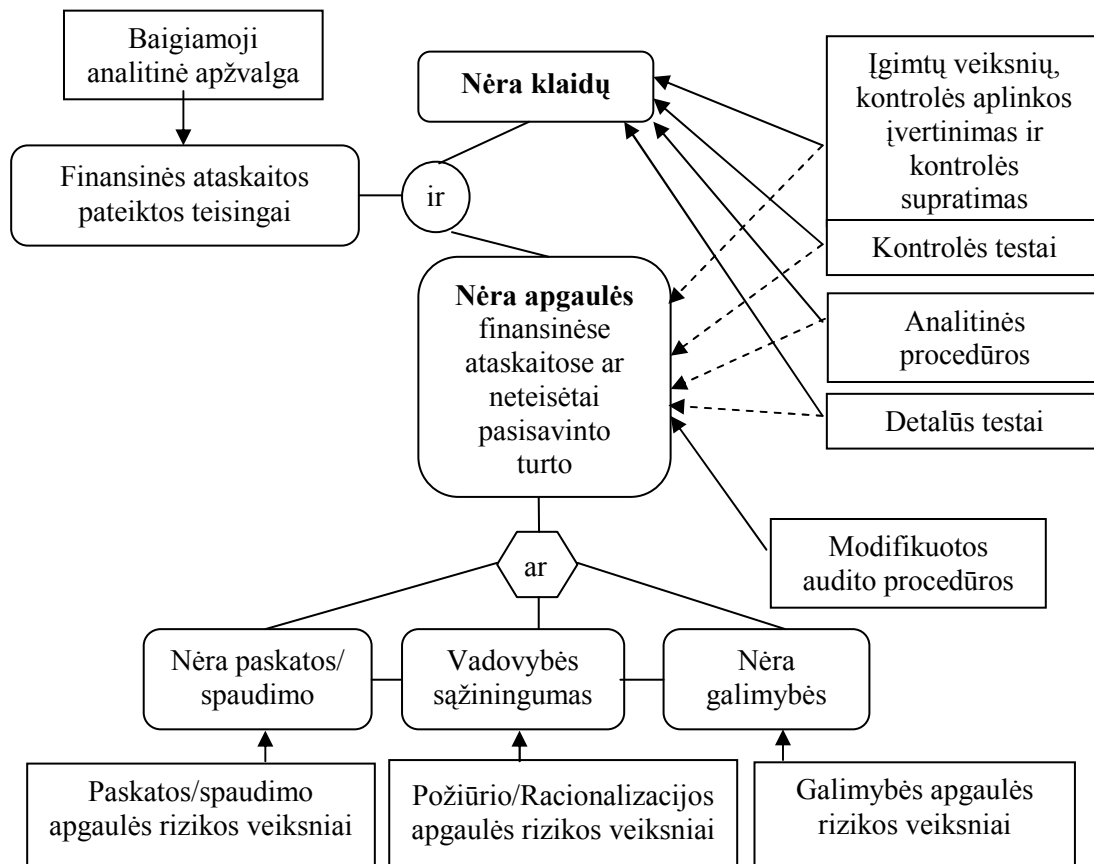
Baigiamoji analitinė apžvalga

Nėra klaidų

Įgimtų veiksnių, kontrolės aplinkos įvertinimas ir kontrolės supratimas

Finansinės ataskaitos pateiktos teisingai

ir

Kontrolės testai

Nėra apgaulės finansinėse ataskaitose ar neteisėtai pasisavinto turto

Analitinės procedūros

Detalūs testai

Modifikuotos audito procedūros

ar

Nėra paskatos/ spaudimo

Vadovybės sąžiningumas

Nėra galimybės

Paskatos/spaudimo apgaulės rizikos veiksniai

Požiūrio/Racionalizacijos apgaulės rizikos veiksniai

Galimybės apgaulės rizikos veiksniai